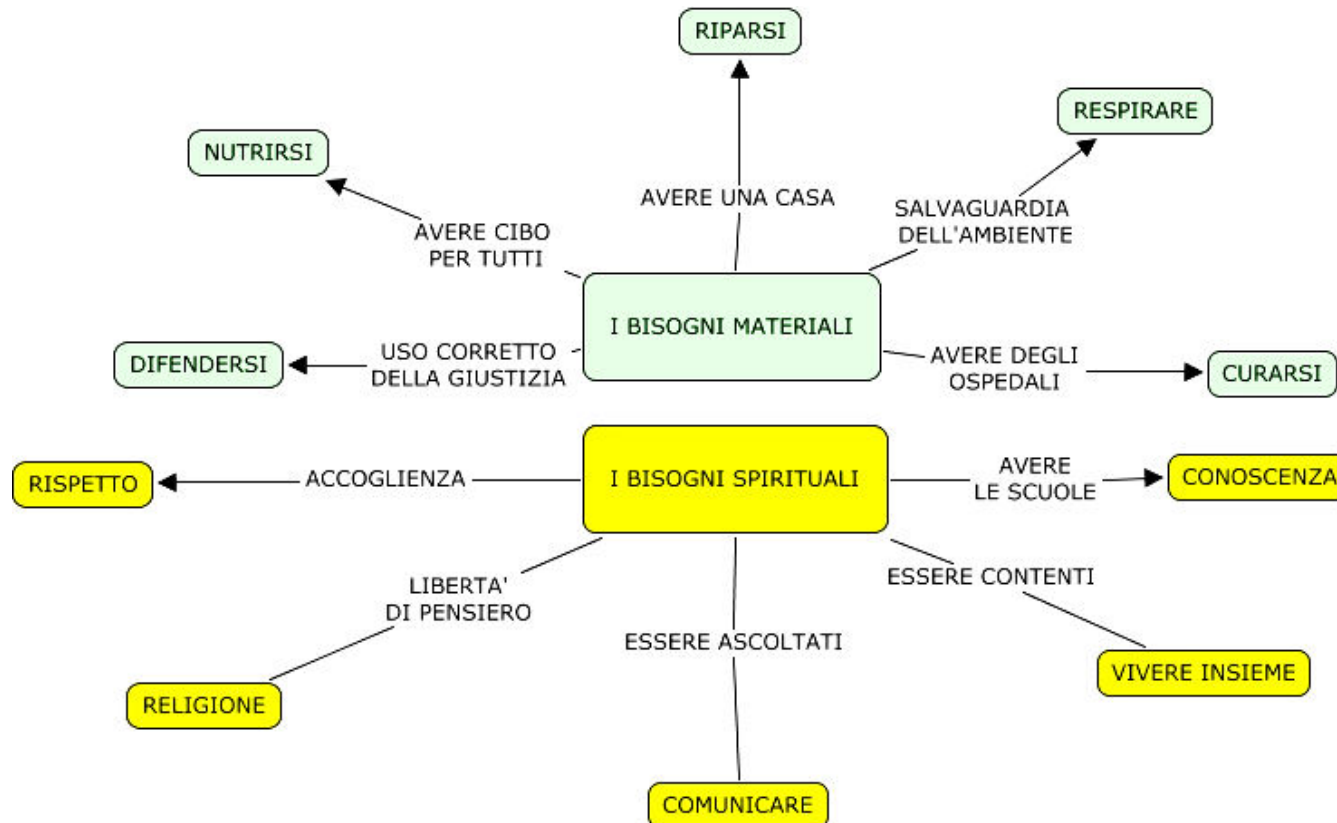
RIPARSI

NUTRIRSI

RESPIRARE

AVERE UNA CASA

SALVAGUARDIA DELL'AMBIENTE

AVERE CIBO PER TUTTI

I BISOGNI MATERIALI

DIFENDERSI

USO CORRETTO DELLA GIUSTIZIA

AVERE DEGLI OSPEDALI

CURARSI

RISPETTO

ACCOGLIENZA

I BISOGNI SPIRITUALI

AVERE LE SCUOLE

CONOSCENZA

LIBERTA' DI PENSIERO

ESSERE CONTENTI

ESSERE ASCOLTATI

VIVERE INSIEME

RELIGIONE

COMUNICARE